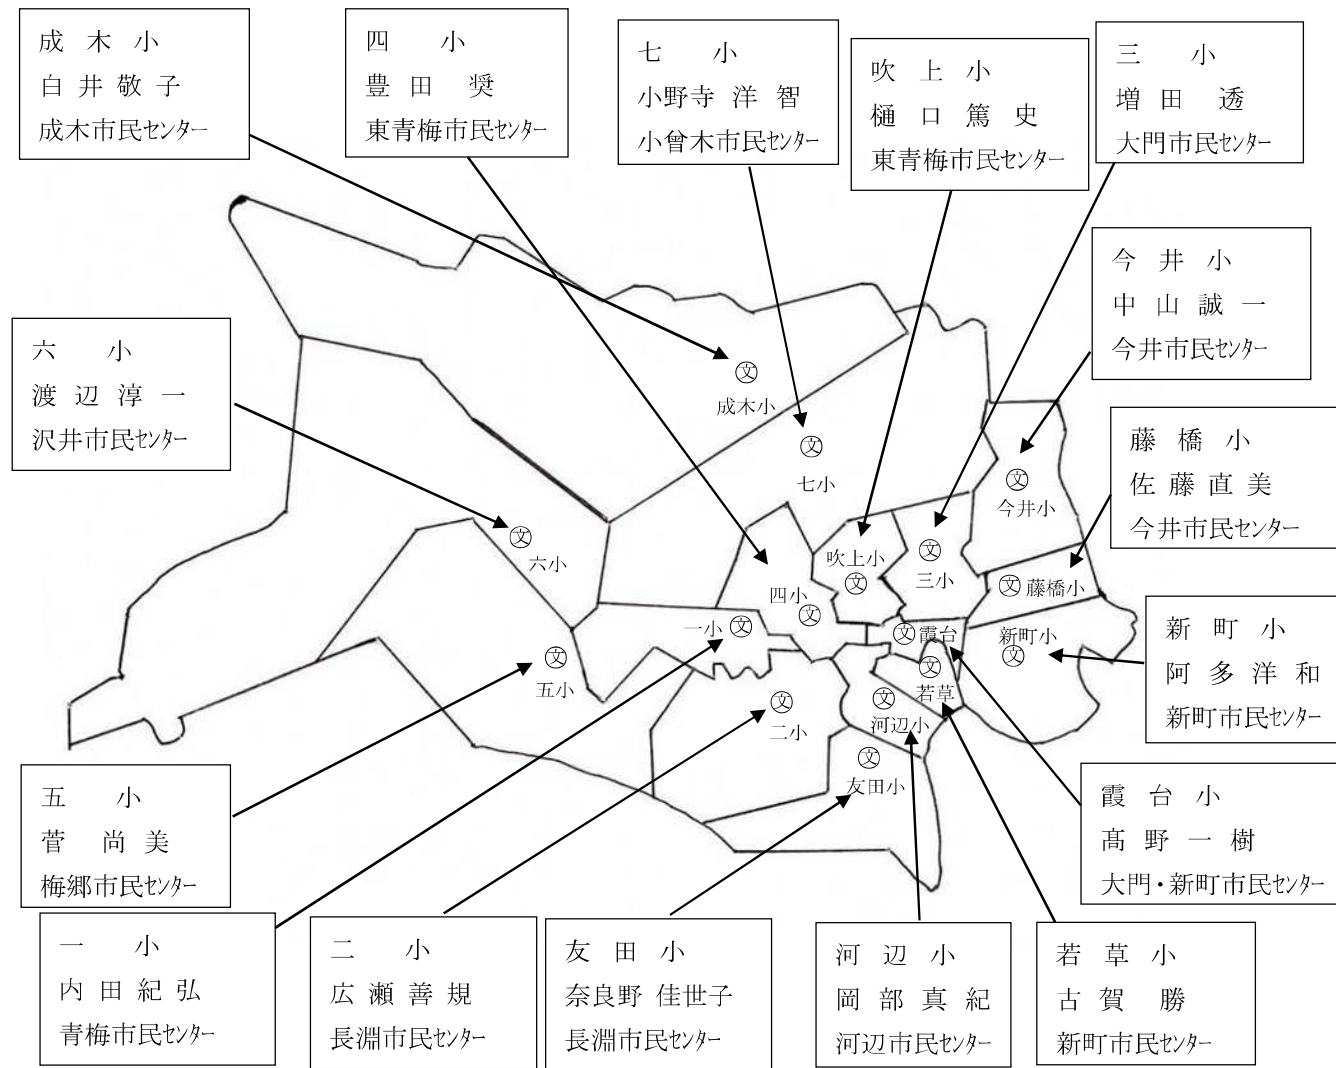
成木小
白井敬子
成木市民ｾﾝﾀｰ

四小
豊田奨
東青梅市民ｾﾝﾀｰ

七小
小野寺洋智
小曾木市民ｾﾝﾀｰ

吹上小
樋口篤史
東青梅市民ｾﾝﾀｰ

三小
増田透
大門市民ｾﾝﾀｰ

今井小
中山誠一
今井市民ｾﾝﾀｰ

六小
渡辺淳一
沢井市民ｾﾝﾀｰ

藤橋小
佐藤直美
今井市民ｾﾝﾀｰ

新町小
阿多洋和
新町市民ｾﾝﾀｰ

成木小
七小
今井小
六小
吹上小
三小
藤橋小
四小
一小
霞台
新町小
五小
若草
二小
河辺小
友田小

五小
菅尚美
梅郷市民ｾﾝﾀｰ

霞台小
髙野一樹
大門・新町市民ｾﾝﾀｰ

一小
内田紀弘
青梅市民ｾﾝﾀｰ

二小
広瀬善規
長淵市民ｾﾝﾀｰ

友田小
奈良野佳世子
長淵市民ｾﾝﾀｰ

河辺小
岡部真紀
河辺市民ｾﾝﾀｰ

若草小
古賀勝
新町市民ｾﾝﾀｰ